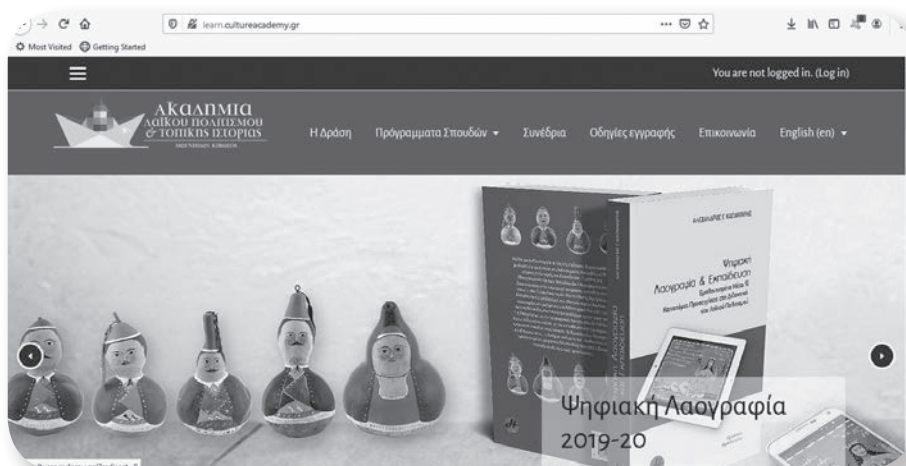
learn.cultureacademy.gr

Most Visited Getting Started

You are not logged in. (Log in)

ΑΚΑΔΗΜΙΑ ΛΑΪΚΟΥ ΠΟΛΙΤΙΣΜΟΥ & ΤΟΠΙΚΗΣ ΙΣΤΟΡΙΑΣ

Η Δράση Προγράμματα Σπουδών Συνέδρια Οδηγίες εγγραφής Επικοινωνία English (en)

Ψηφιακή Λαογραφία & Εκπαίδευση

Ψηφιακή Λαογραφία 2019-20